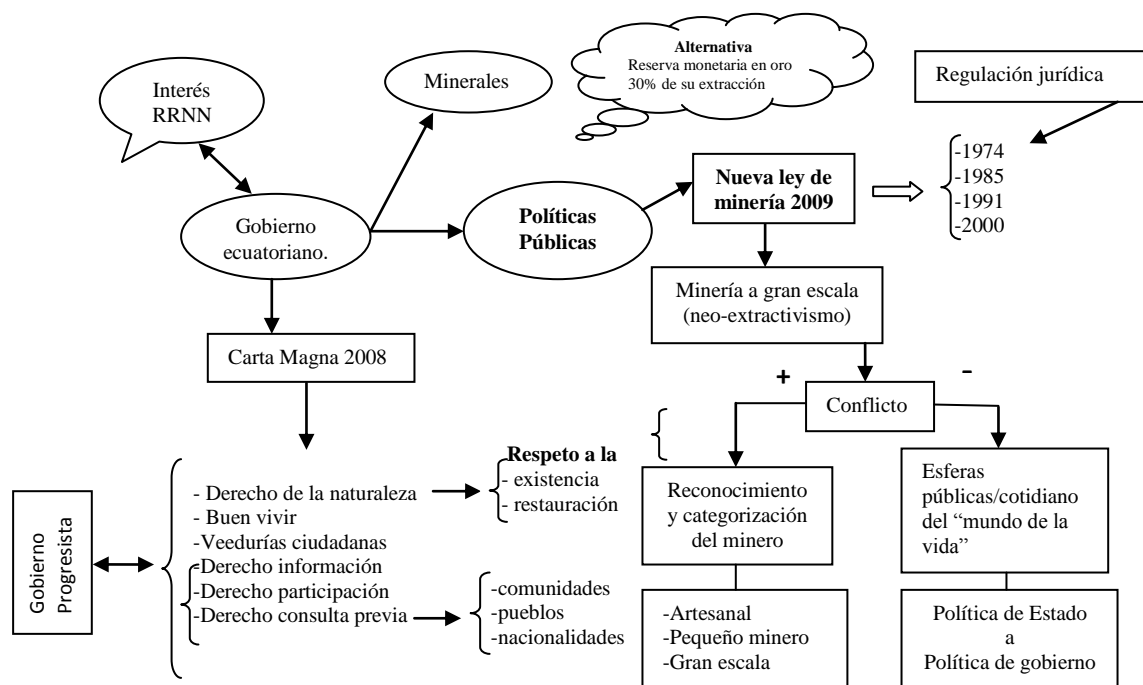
Interés RRNN

Minerales

Alternativa
Reserva monetaria en oro 30% de su extracción

Regulación jurídica

-1974
-1985
-1991
-2000

Gobierno ecuatoriano.

Políticas Públicas

Nueva ley de minería 2009

Minería a gran escala (neo-extractivismo)

Carta Magna 2008

+

-

Conflicto

Gobierno Progresista

- Derecho de la naturaleza
- Buen vivir
-Veedurías ciudadanas
-Derecho información
-Derecho participación
-Derecho consulta previa

Respeto a la
- existencia
- restauración

-comunidades
-pueblos
-nacionalidades

Reconocimiento y categorización del minero

-Artesanal
-Pequeño minero
-Gran escala

Esferas públicas/cotidiano del "mundo de la vida"

Política de Estado
a
Política de gobierno